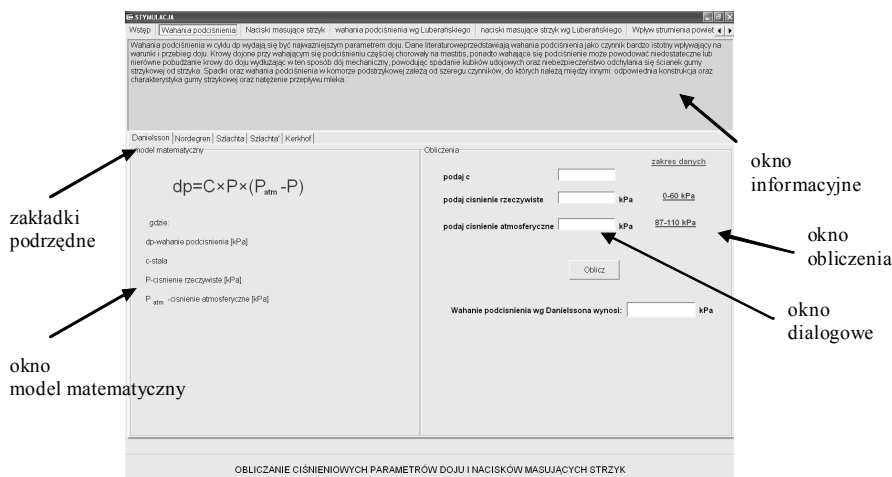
STYMULACJA

Wstęp | Wahania podciśnienia | Naciski masujące strzyk | wahania podciśnienia wg Luberańskiego | naciski masujące strzyk wg Luberańskiego | Wpływ strumienia powiet

Wahania podciśnienia w cyklu dp wydają się być najważniejszym parametrem doju. Dane literaturowe przedstawiają wahania podciśnienia jako czynnik bardzo istotny wpływający na warunki i przebieg doju. Krowy dojone przy wahającym się podciśnieniu częściej chorowały na mastitis, ponadto wahające się podciśnienie może powodować niedostateczne lub nierówne pobudzanie krowy do doju wydłużając w ten sposób dój mechaniczny, powodując spadanie kubków udojowych oraz niebezpieczeństwo odchylania się ścianek gumy strzykowej od strzyka. Spadki oraz wahania podciśnienia w komorze podstrzykowej zależą od szeregu czynników, do których należą między innymi: odpowiednia konstrukcja oraz charakterystyka gumy strzykowej oraz natężenie przepływu mleka.

Danielsson | Nordegren | Szlachta | Szlachta' | Kerkhof

model matematyczny

$dp=C\times P\times(P_{atm}-P)$

gdzie:

dp-wahanie podcisnienia [kPa]

c-stala

P-cisnienie rzeczywiste [kPa]

$P_{atm}$ -cisnienie atmosferyczne [kPa]

Obliczenia

zakres danych

podaj c

podaj cisnienie rzeczywiste kPa 0-60 kPa

podaj cisnienie atmosferyczne kPa 87-110 kPa

Oblicz

Wahanie podcisnienia wg Danielssona wynosi: kPa

OBLICZANIE CIŚNIENIOWYCH PARAMETRÓW DOJU I NACISKÓW MASUJĄCYCH STRZYK

okno informacyjne

zakładki podrzędne

okno obliczenia

okno dialogowe

okno model matematyczny